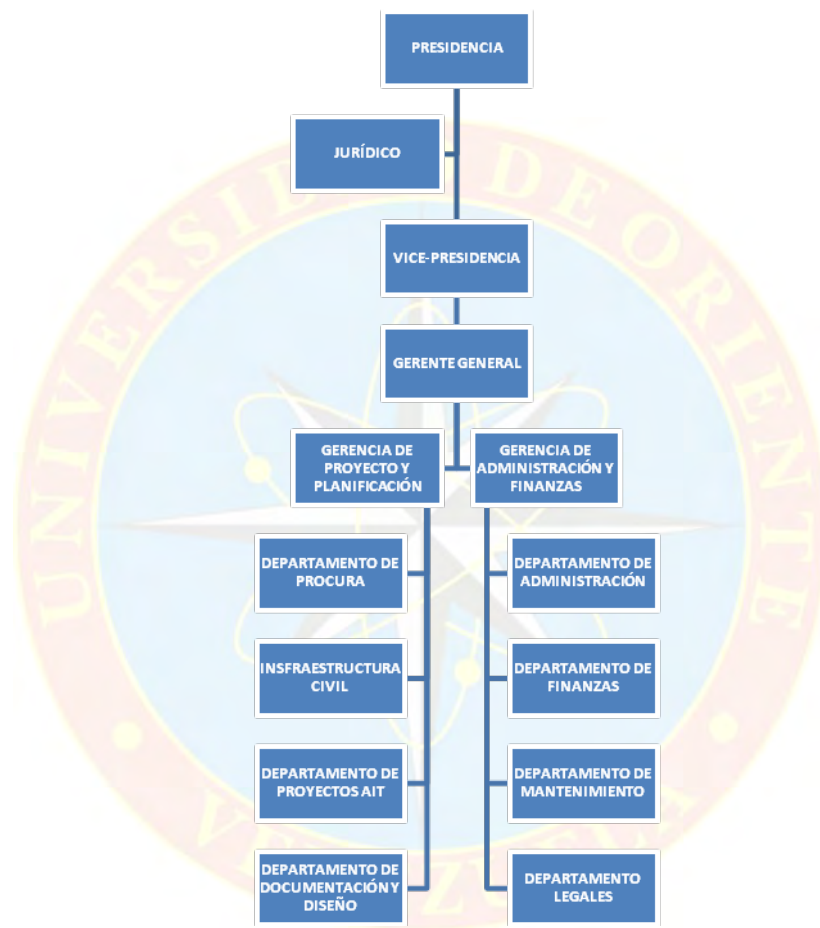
PRESIDENCIA

JURÍDICO

VICE-PRESIDENCIA

GERENTE GENERAL

GERENCIA DE PROYECTO Y PLANIFICACIÓN

GERENCIA DE ADMINISTRACIÓN Y FINANZAS

DEPARTAMENTO DE PROCURA

INSFRAESTRUCTURA CIVIL

DEPARTAMENTO DE PROYECTOS AIT

DEPARTAMENTO DE DOCUMENTACIÓN Y DISEÑO

DEPARTAMENTO DE ADMINISTRACIÓN

DEPARTAMENTO DE FINANZAS

DEPARTAMENTO DE MANTENIMIENTO

DEPARTAMENTO LEGALES

UNIVERSIDAD DE ORIENTE VENEZUELA